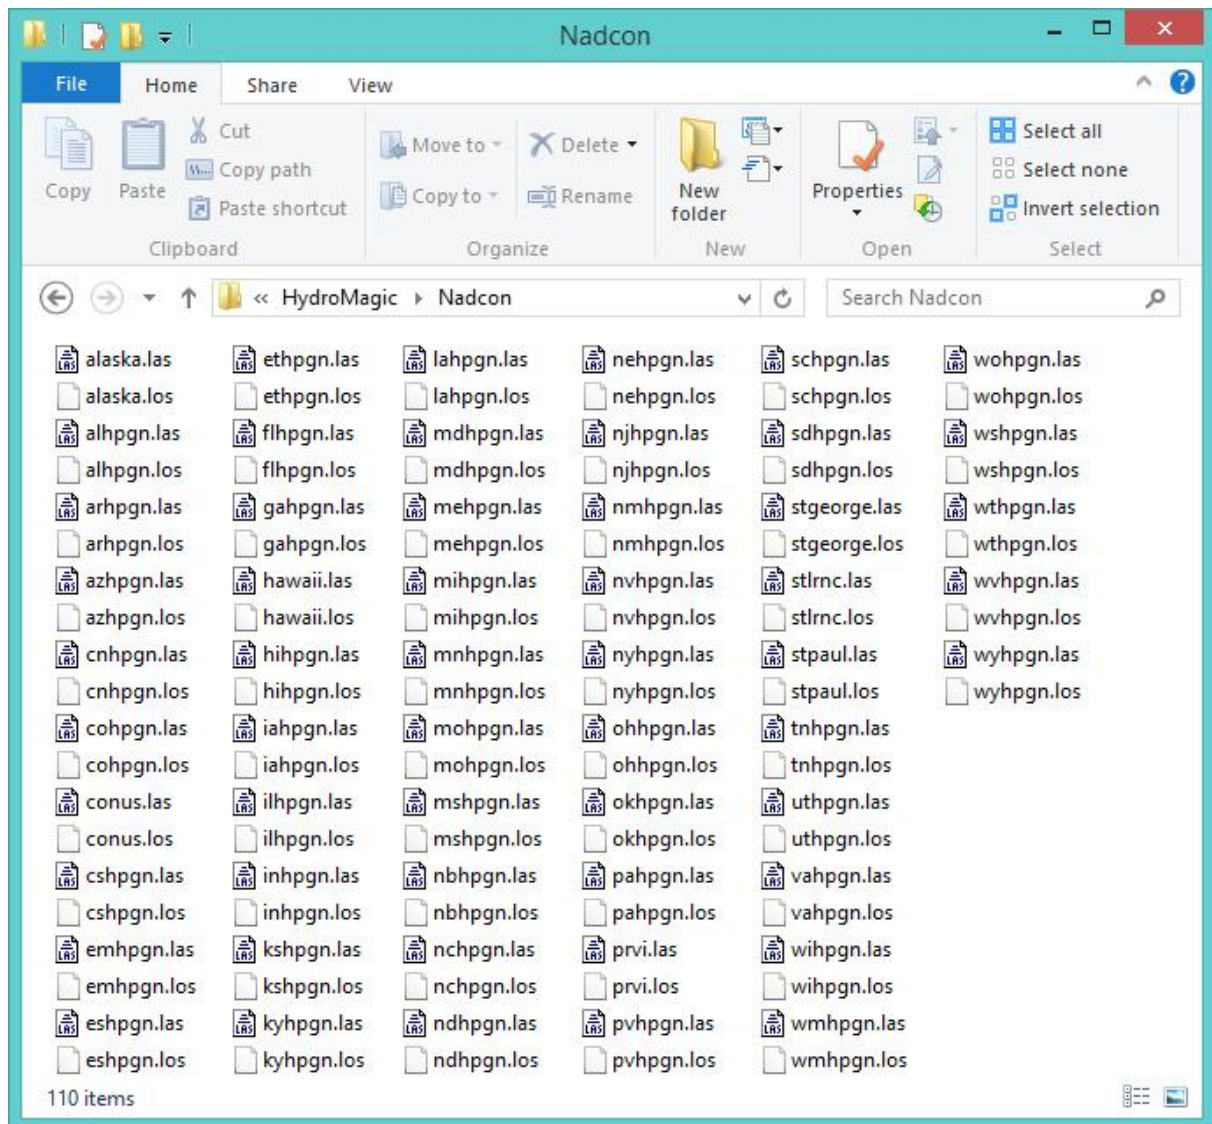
Nadcon

File Home Share View

Copy Paste Cut Copy path Paste shortcut
Clipboard

Move to Copy to Delete Rename
Organize

New folder
New

Properties
Open

Select all Select none Invert selection
Select

« HydroMagic › Nadcon

Search Nadcon

alaska.las
alaska.los
alhpgn.las
alhpgn.los
arhpgn.las
arhpgn.los
azhpgn.las
azhpgn.los
cnhpgn.las
cnhpgn.los
cohpgn.las
cohpgn.los
conus.las
conus.los
cshpgn.las
cshpgn.los
emhpgn.las
emhpgn.los
eshpgn.las
eshpgn.los

ethpgn.las
ethpgn.los
flhpgn.las
flhpgn.los
gahpgn.las
gahpgn.los
hawaii.las
hawaii.los
hihpgn.las
hihpgn.los
iahpgn.las
iahpgn.los
ilhpgn.las
ilhpgn.los
inhpgn.las
inhpgn.los
kshpgn.las
kshpgn.los
kyhpgn.las
kyhpgn.los

lahpgn.las
lahpgn.los
mdhpgn.las
mdhpgn.los
mehpgn.las
mehpgn.los
mihpgn.las
mihpgn.los
mnhpgn.las
mnhpgn.los
mohpgn.las
mohpgn.los
mshpgn.las
mshpgn.los
nbhpgn.las
nbhpgn.los
nchpgn.las
nchpgn.los
ndhpgn.las
ndhpgn.los

nehpgn.las
nehpgn.los
njhpgn.las
njhpgn.los
nmhpgn.las
nmhpgn.los
nvhpgn.las
nvhpgn.los
nyhpgn.las
nyhpgn.los
ohhpgn.las
ohhpgn.los
okhpgn.las
okhpgn.los
pahpgn.las
pahpgn.los
prvi.las
prvi.los
pvhpgn.las
pvhpgn.los

schpgn.las
schpgn.los
sdhpgn.las
sdhpgn.los
stgeorge.las
stgeorge.los
stlrnc.las
stlrnc.los
stpaul.las
stpaul.los
tnhpgn.las
tnhpgn.los
uthpgn.las
uthpgn.los
vahpgn.las
vahpgn.los
wihpgn.las
wihpgn.los
wmhpgn.las
wmhpgn.los

wohpgn.las
wohpgn.los
wshpgn.las
wshpgn.los
wthpgn.las
wthpgn.los
wvhpgn.las
wvhpgn.los
wyhpgn.las
wyhpgn.los

110 items